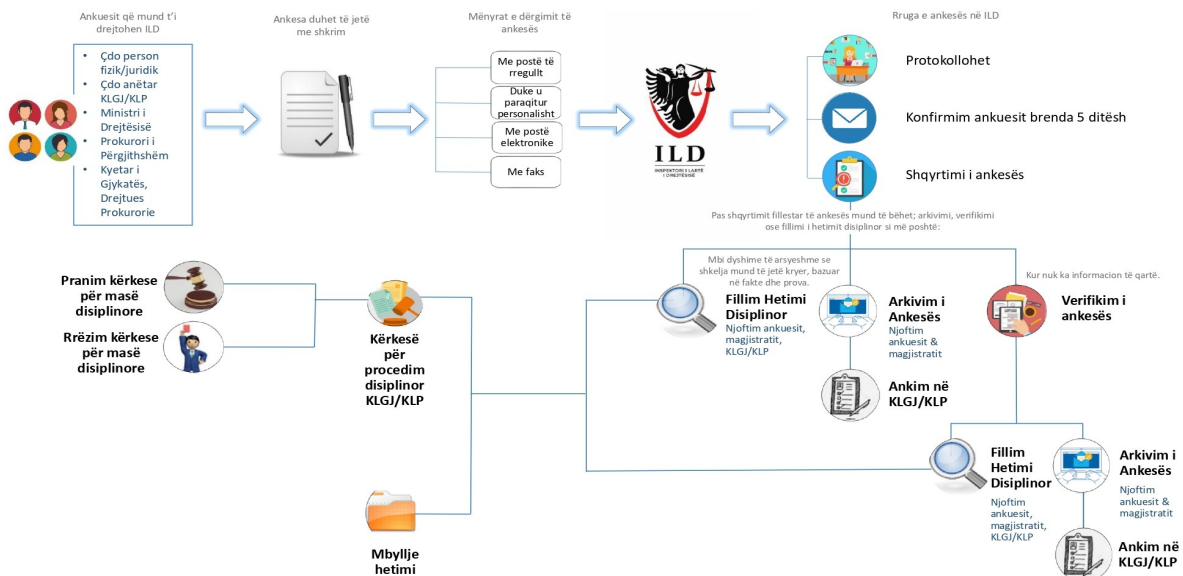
Ankuesit që mund t'i drejtohen ILD

- Çdo person fizik/juridik
- Çdo anëtar KLGJ/KLP
- Ministri i Drejtësisë
- Prokurori i Përgjithshëm
- Kyetar i Gjykatës, Drejtues Prokurorie

Ankesa duhet të jetë me shkrim

Mënyrat e dërgimit të ankesës

Me postë të rregullt

Duke u paraqitur personalisht

Me postë elektronike

Me faks

ILD

INSPEKTORI I LARTË I DREJTËSISË

Rruga e ankesës në ILD

Protokollohet

Konfirmim ankuesit brenda 5 ditësh

Shqyrtimi i ankesës

Pas shqyrtimit fillestar të ankesës mund të bëhet; arkivimi, verifikimi ose fillimi i hetimit disiplinor si më poshtë:

Mbi dyshime të arsyeshme se shkelja mund të jetë kryer, bazuar në fakte dhe prova.

Kur nuk ka informacion të qartë.

Pranim kërkese për masë disiplinore

Rrëzim kërkese për masë disiplinore

Kërkesë për procedim disiplinor KLGJ/KLP

Fillim Hetimi Disiplinor
Njoftim ankuesit, magjistratit, KLGJ/KLP

Arkivim i Ankesës
Njoftim ankuesit & magjistratit

Verifikim i ankesës

Ankim në KLGJ/KLP

Fillim Hetimi Disiplinor
Njoftim ankuesit, magjistratit, KLGJ/KLP

Arkivim i Ankesës
Njoftim ankuesit & magjistratit

Ankim në KLGJ/KLP

Mbyllje hetimi